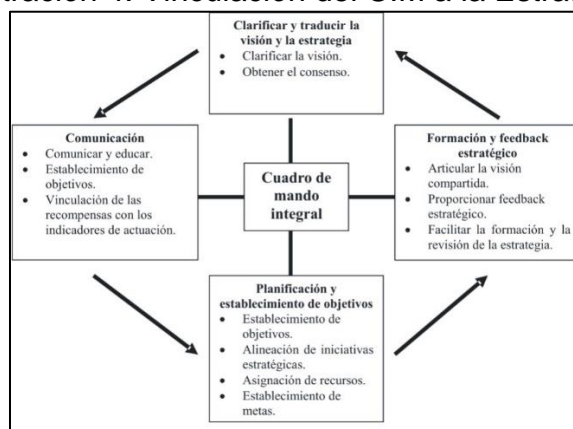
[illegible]ración 4: Vinculación del CMI a la Estra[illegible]

Clarificar y traducir la visión y la estrategia
• Clarificar la visión.
• Obtener el consenso.

Comunicación
• Comunicar y educar.
• Establecimiento de objetivos.
• Vinculación de las recompensas con los indicadores de actuación.

Cuadro de mando integral

Formación y feedback estratégico
• Articular la visión compartida.
• Proporcionar feedback estratégico.
• Facilitar la formación y la revisión de la estrategia.

Planificación y establecimiento de objetivos
• Establecimiento de objetivos.
• Alineación de iniciativas estratégicas.
• Asignación de recursos.
• Establecimiento de metas.